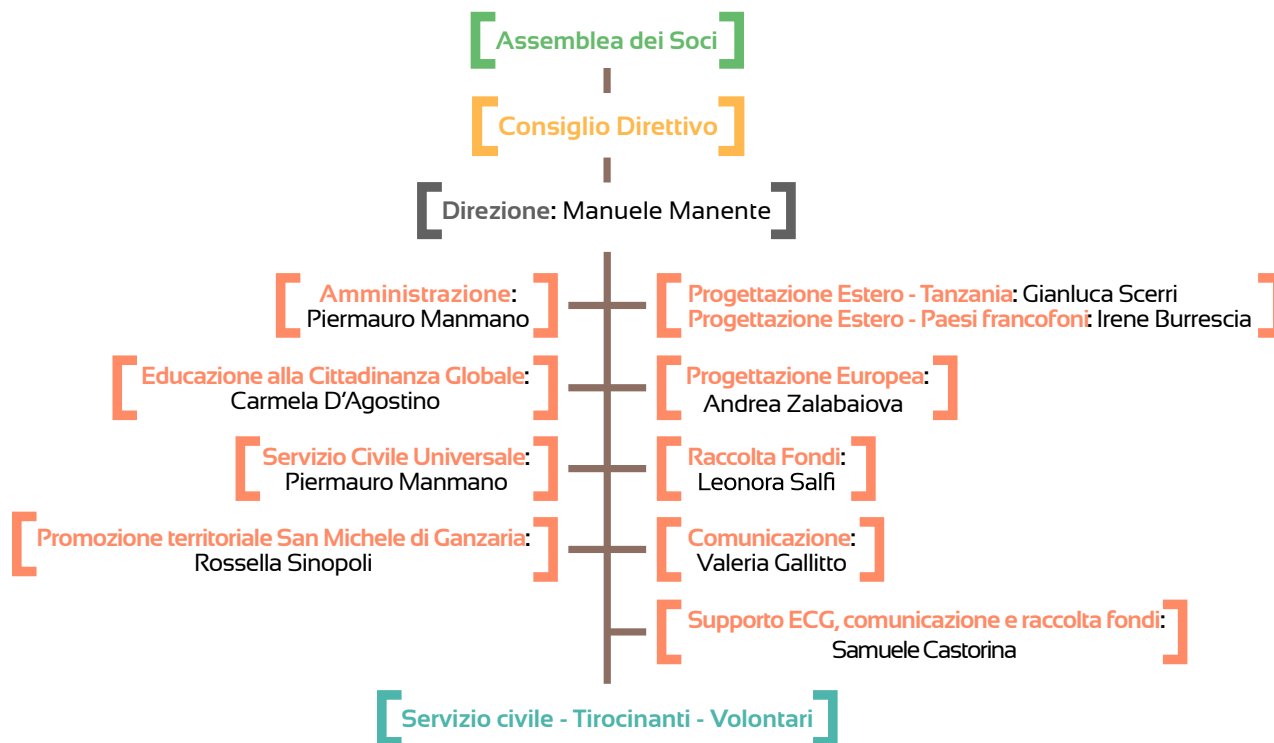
Assemblea dei Soci

Consiglio Direttivo

Direzione: Manuele Manente

Amministrazione: Piermauro Manmano

Progettazione Estero - Tanzania: Gianluca Scerri
Progettazione Estero - Paesi francofoni: Irene Burrescia

Educazione alla Cittadinanza Globale: Carmela D'Agostino

Progettazione Europea: Andrea Zalabaiova

Servizio Civile Universale: Piermauro Manmano

Raccolta Fondi: Leonora Salfi

Promozione territoriale San Michele di Ganzaria: Rossella Sinopoli

Comunicazione: Valeria Gallitto

Supporto ECG, comunicazione e raccolta fondi: Samuele Castorina

Servizio civile - Tirocinanti - Volontari